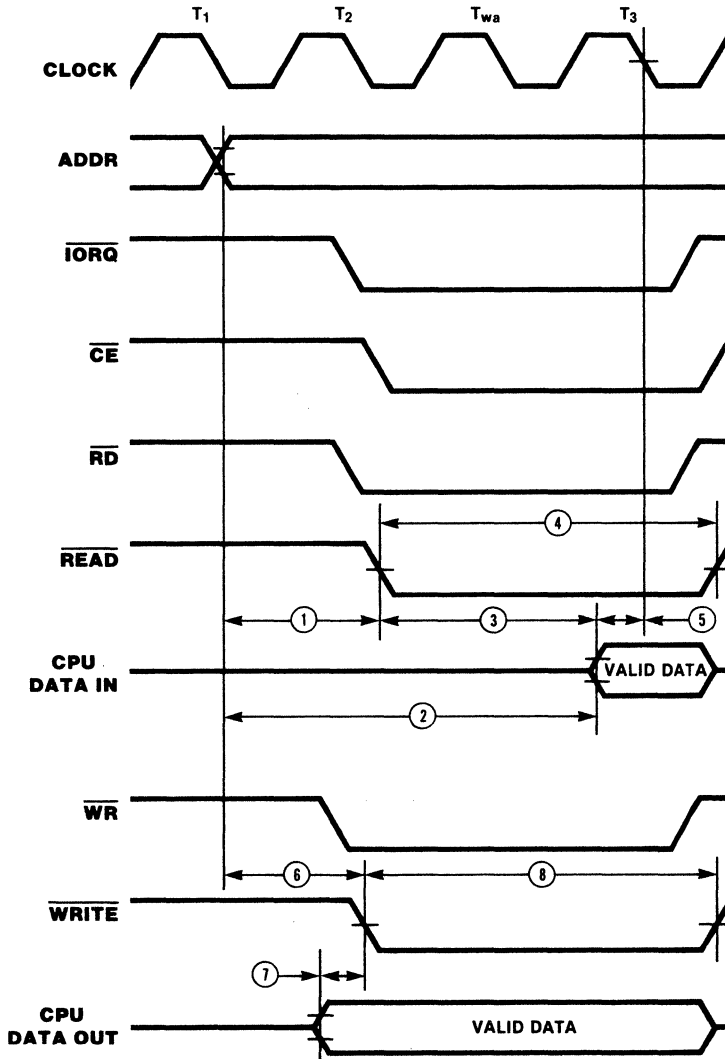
$T_1$ $T_2$ $T_{wa}$ $T_3$

CLOCK

ADDR

$\overline{IORQ}$

$\overline{CE}$

$\overline{RD}$

$\overline{READ}$

4

1 3 5

CPU DATA IN

VALID DATA

2

$\overline{WR}$

6 8

$\overline{WRITE}$

7

CPU DATA OUT

VALID DATA